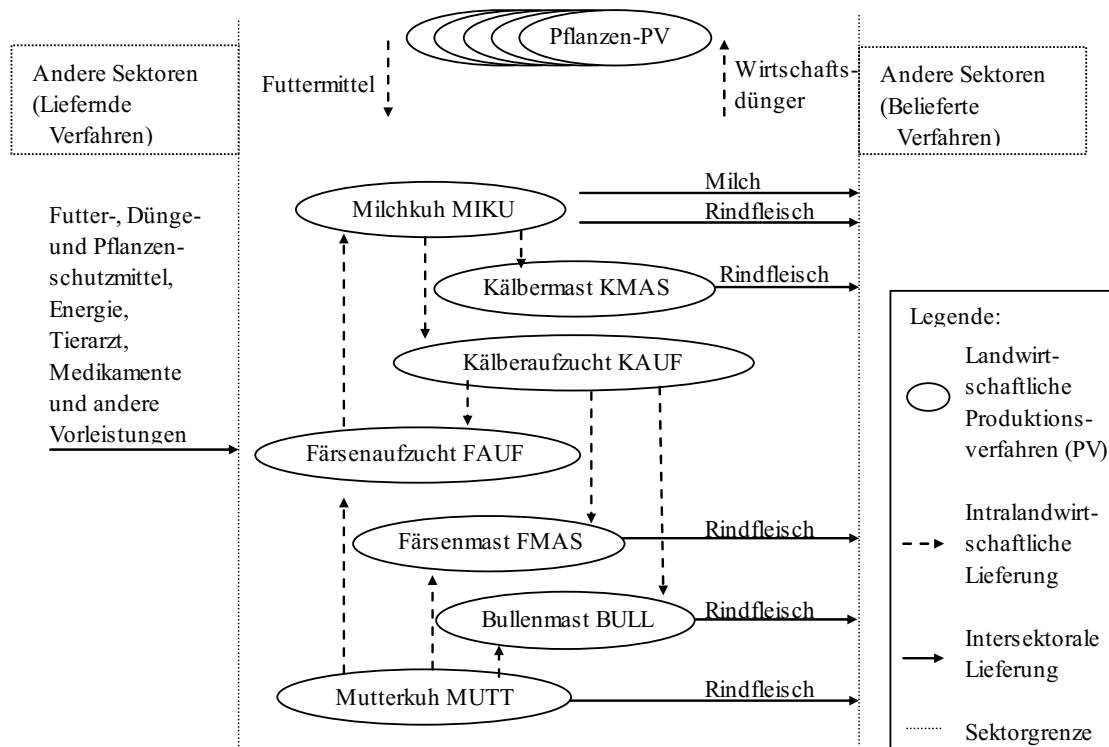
Pflanzen-PV

Andere Sektoren (Liefernde Verfahren)

Futtermittel

Wirtschaftsdünger

Andere Sektoren (Belieferte Verfahren)

Futter-, Dünge- und Pflanzenschutzmittel, Energie, Tierarzt, Medikamente und andere Vorleistungen

Milchkuh MIKU

Milch

Rindfleisch

Kälbermast KMAS

Rindfleisch

Kälberaufzucht KAUF

Färsenaufzucht FAUF

Färsenmast FMAS

Rindfleisch

Bullenmast BULL

Rindfleisch

Mutterkuh MUTT

Rindfleisch

Legende:

Landwirtschaftliche Produktionsverfahren (PV)

Intralandwirtschaftliche Lieferung

Intersektorale Lieferung

Sektorgrenze